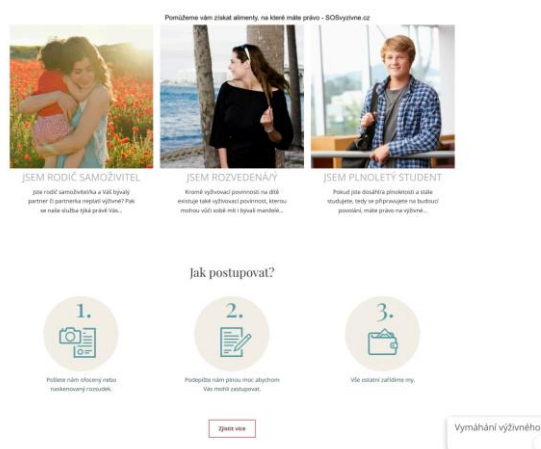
Pomůžeme vám získat alimenty, na které máte právo - SOSvyzivne.cz

JSEM RODIČ SAMOŽIVITEL

Jste rodič samoživitel/ka a Váš bývalý partner či partnerka neplatí výživné? Pak se naše služba týká právě Vás...

JSEM ROZVEDENÁ/Ý

Kromě vyživovací povinnosti na dítě existuje také vyživovací povinnost, kterou mohou vůči sobě mít i bývalí manželé...

JSEM PLNOLETÝ STUDENT

Pokud jste dosáhl/a plnoletosti a stále studujete, tedy se připravujete na budoucí povolání, máte právo na výživné...

Jak postupovat?

1.

Pošlete nám ofocený nebo naskenovaný rozsudek.

2.

Podepište nám plnou moc abychom Vás mohli zastupovat.

3.

Vše ostatní zařídíme my.

Zjistit více

Vymáhání výživného